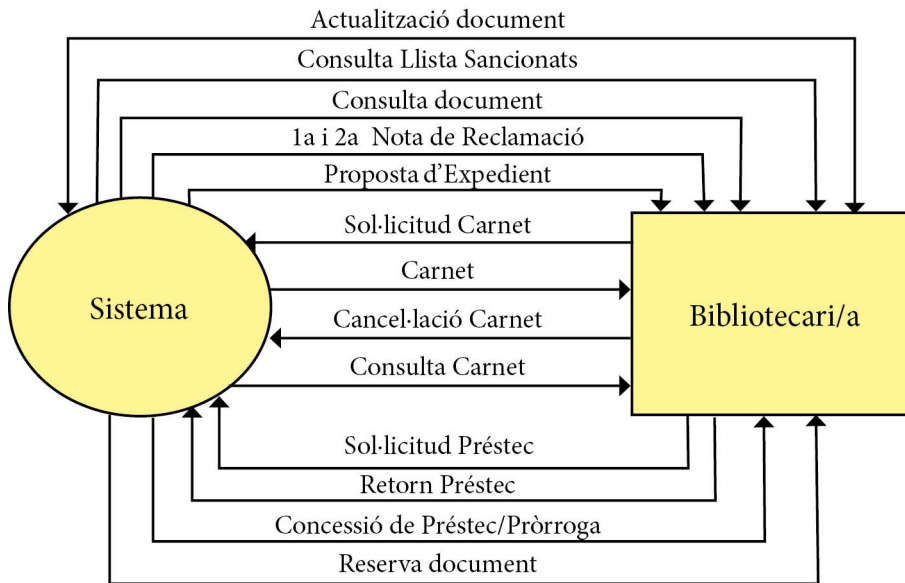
Actualització document

Consulta Llista Sancionats

Consulta document

1a i 2a Nota de Reclamació

Proposta d'Expedient

Sol·licitud Carnet

Carnet

Sistema

Cancel·lació Carnet

Bibliotecari/a

Consulta Carnet

Sol·licitud Préstec

Retorn Préstec

Concessió de Préstec/Pròrroga

Reserva document